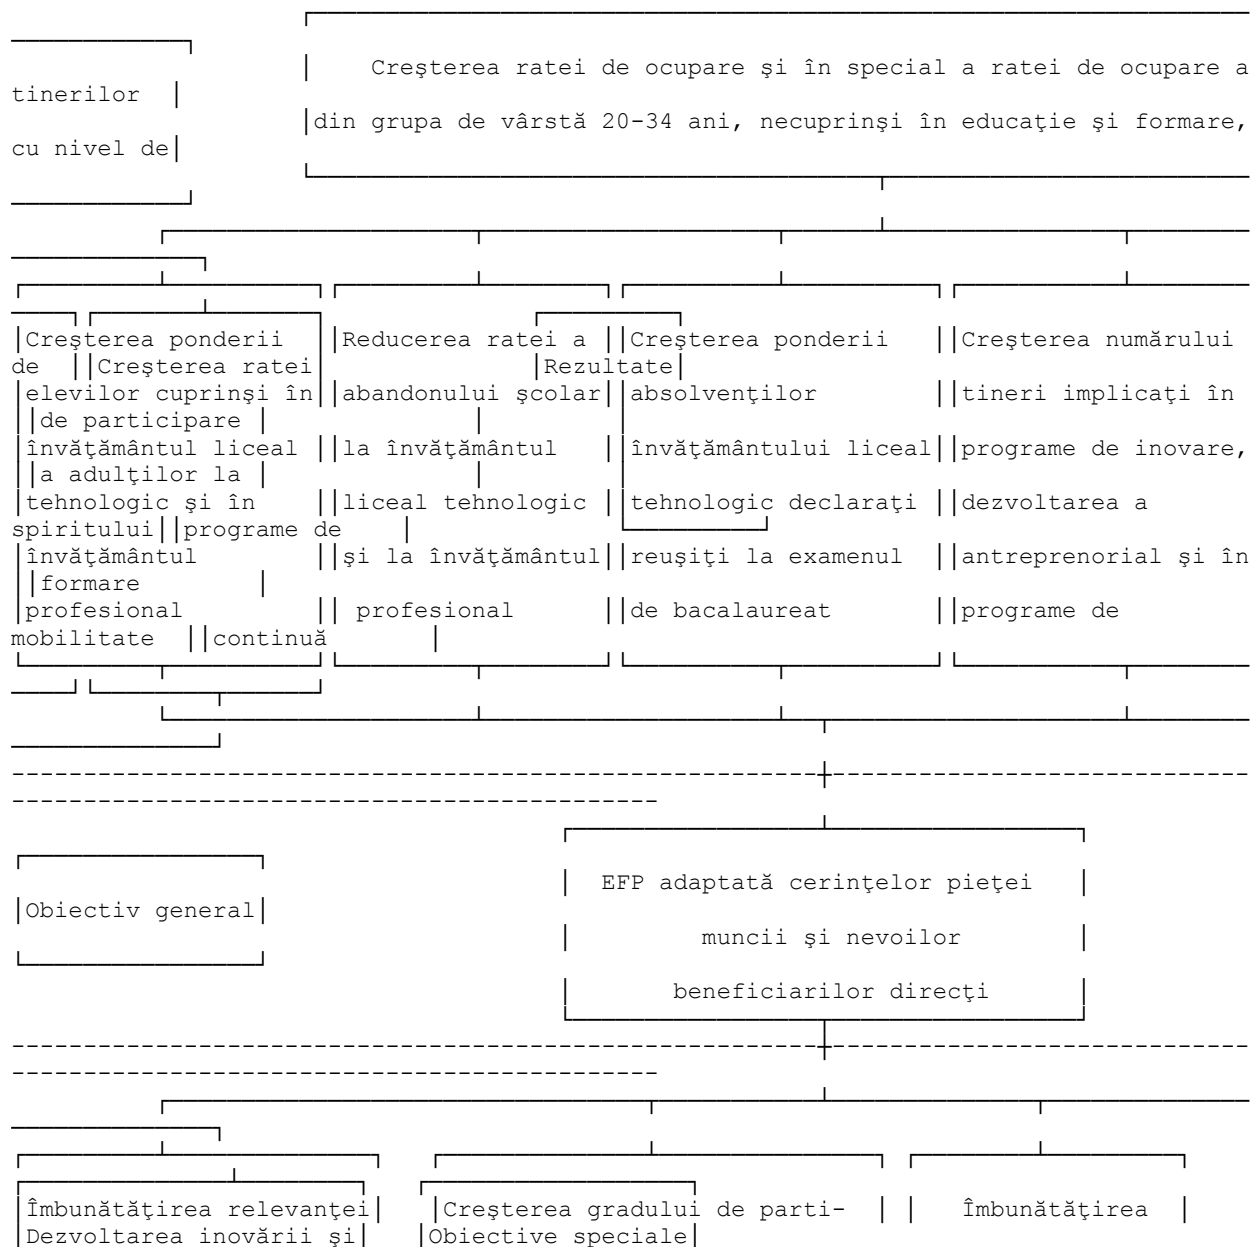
Creşterea ratei de ocupare şi în special a ratei de ocupare a tinerilor din grupa de vârstă 20-34 ani, necuprinşi în educaţie şi formare, cu nivel de

Creşterea ponderii elevilor cuprinşi în învăţământul liceal tehnologic şi în învăţământul profesional

Reducerea ratei abandonului şcolar la învăţământul liceal tehnologic şi la învăţământul profesional

Creşterea ponderii absolvenţilor învăţământului liceal tehnologic declaraţi reuşiţi la examenul de bacalaureat

Creşterea numărului de tineri implicaţi în programe de inovare, dezvoltarea a spiritului antreprenorial şi în programe de mobilitate

Creşterea ratei de participare a adulţilor la programe de formare continuă

Rezultate

Obiectiv general

EFP adaptată cerinţelor pieţei muncii şi nevoilor beneficiarilor direcţi

Îmbunătăţirea relevanţei

Creşterea gradului de parti-

Îmbunătăţirea

Dezvoltarea inovării şi

Obiective speciale